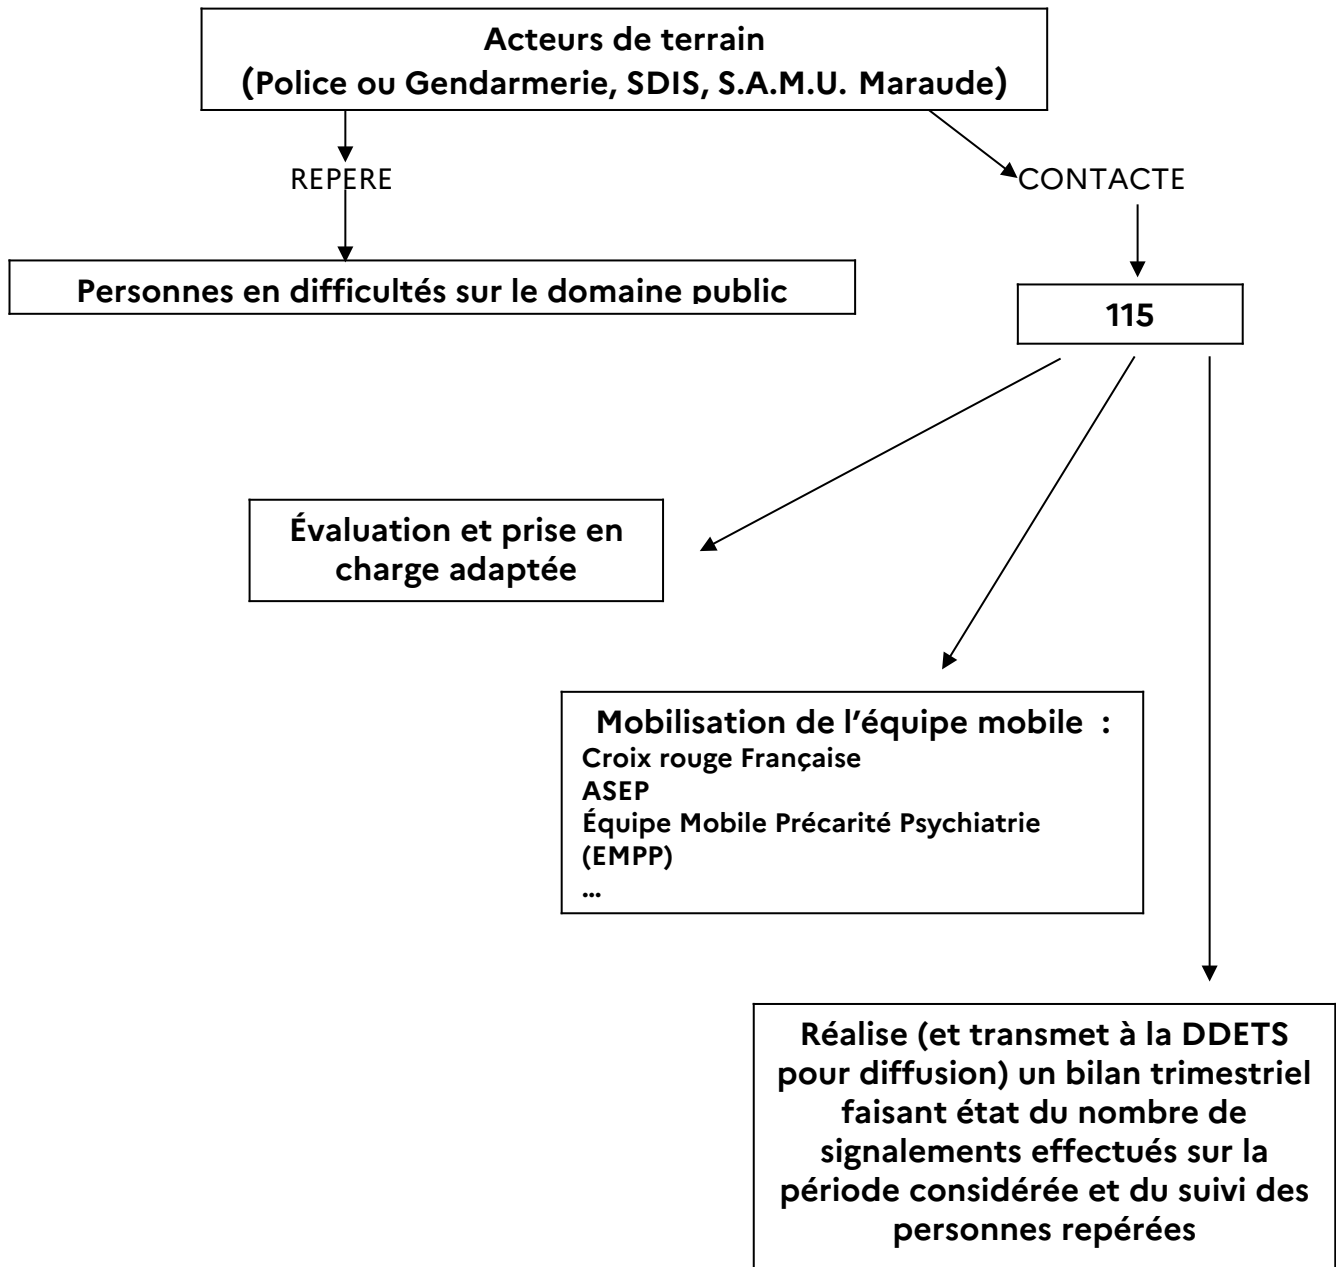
Acteurs de terrain
(Police ou Gendarmerie, SDIS, S.A.M.U. Maraude)

REPERE

CONTACTE

Personnes en difficultés sur le domaine public

115

Évaluation et prise en charge adaptée

Mobilisation de l'équipe mobile :
Croix rouge Française
ASEP
Équipe Mobile Précarité Psychiatrie (EMPP)
…

Réalise (et transmet à la DDETS pour diffusion) un bilan trimestriel faisant état du nombre de signalements effectués sur la période considérée et du suivi des personnes repérées